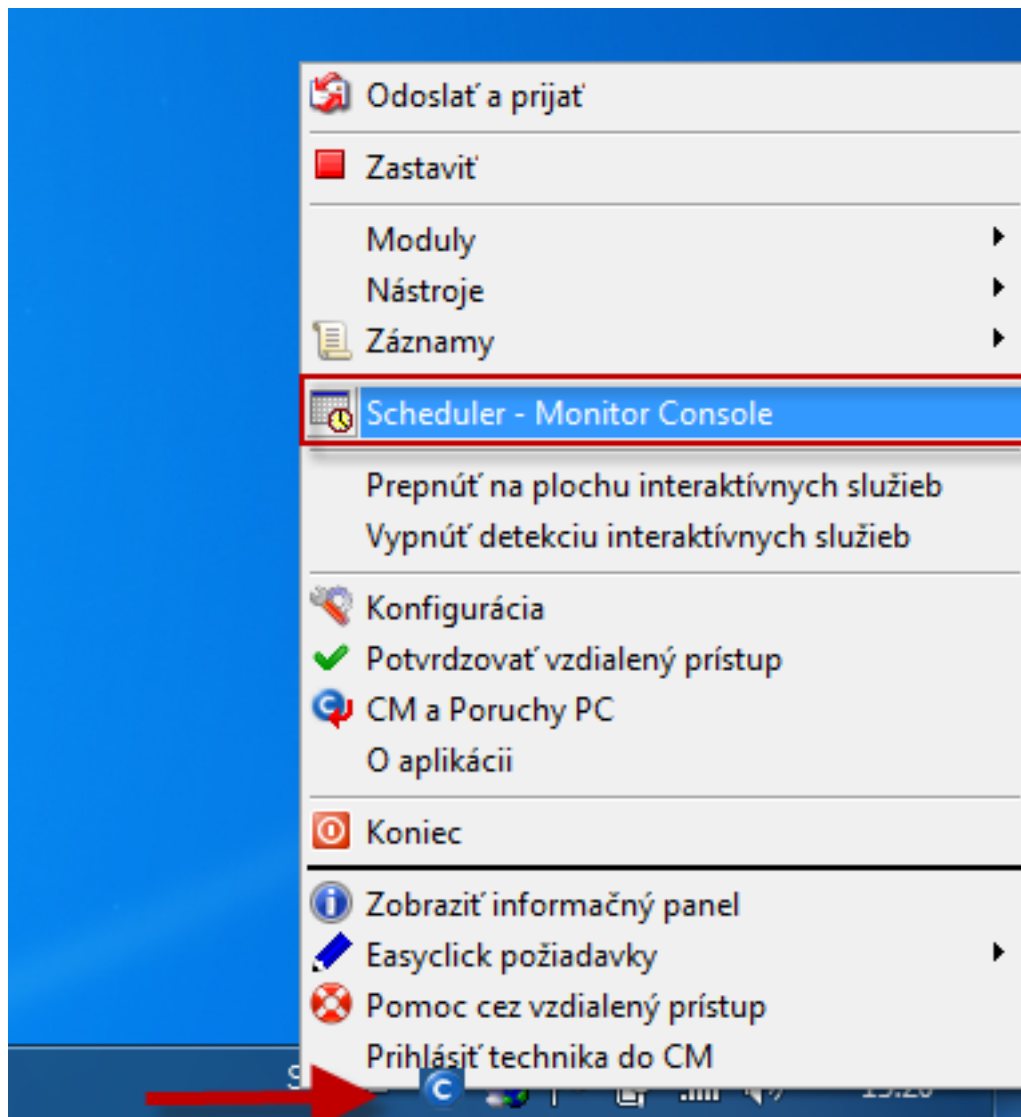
Odoslať a prijať

Zastaviť

Moduly
Nástroje
Záznamy

Scheduler - Monitor Console

Prepnúť na plochu interaktívnych služieb
Vypnúť detekciu interaktívnych služieb

Konfigurácia
Potvrdzovať vzdialený prístup
CM a Poruchy PC
O aplikácii

Koniec

Zobraziť informačný panel
Easyclick požiadavky
Pomoc cez vzdialený prístup
Prihlásiť technika do CM

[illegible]